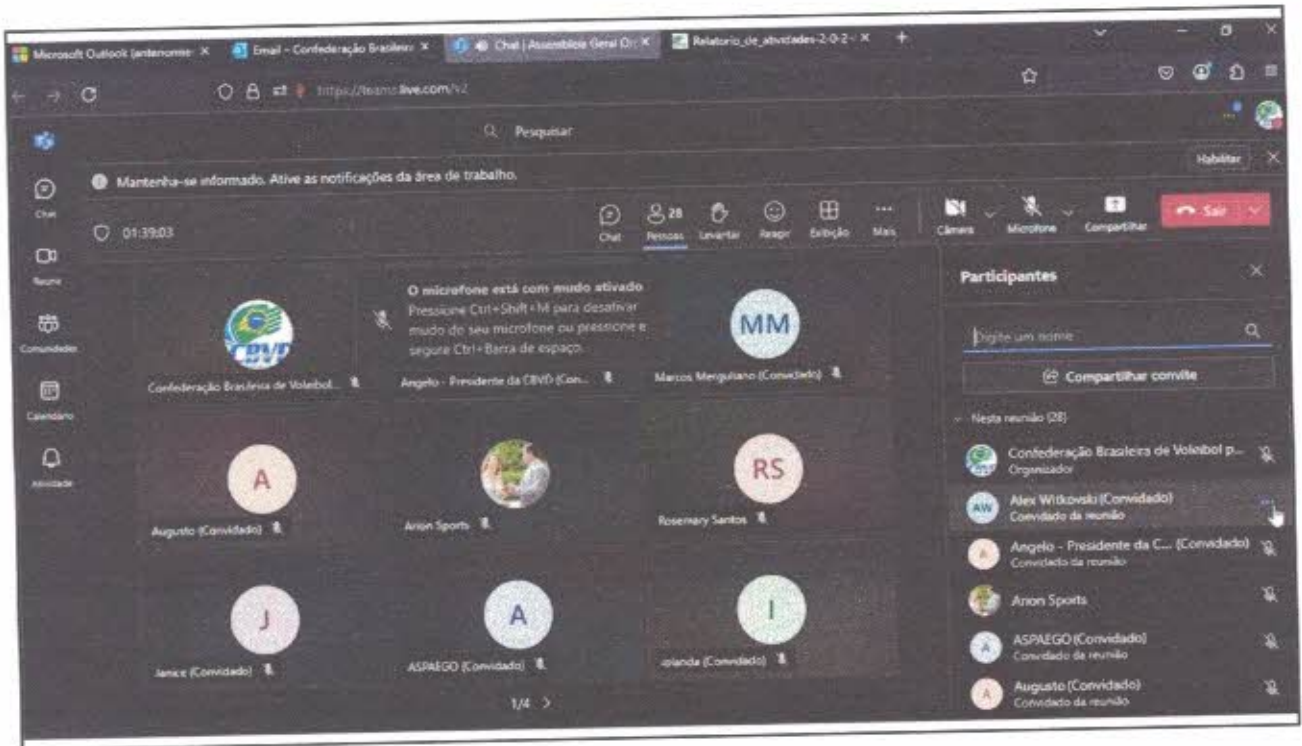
Microsoft Outlook (antenomie) × Email – Confederação Brasileira × Chat | Assembleia Geral O × Relatorio_de_atividades-2-0-2 × +

https://teams.live.com/v2

Pesquisar

Habilitar

Mantenha-se informado. Ative as notificações da área de trabalho.

Chat

Reunir

Comunidades

Calendário

Atividade

01:39:03

Chat Pessoas 28 Levantar Reagir Exibição Mais Câmera Microfone Compartilhar Sair

O microfone está com mudo ativado
Pressione Ctrl+Shift+M para desativar mudo do seu microfone ou pressione e segure Ctrl+Barra de espaço.

CBVD

Confederação Brasileira de Voleibol...

Angelo - Presidente da CBVD (Con...

MM

Marcos Merguliano (Convidado)

A

Augusto (Convidado)

Arion Sports

RS

Rosemary Santos

J

Janice (Convidado)

A

ASPAEGO (Convidado)

I

Iolanda (Convidado)

1/4 >

Participantes

Digite um nome

Compartilhar convite

Nesta reunião (28)

Confederação Brasileira de Voleibol p...
Organizador

AW Alex Witkowski (Convidado)
Convidado da reunião

A Angelo - Presidente da C... (Convidado)
Convidado da reunião

Arion Sports

A ASPAEGO (Convidado)
Convidado da reunião

A Augusto (Convidado)
Convidado da reunião